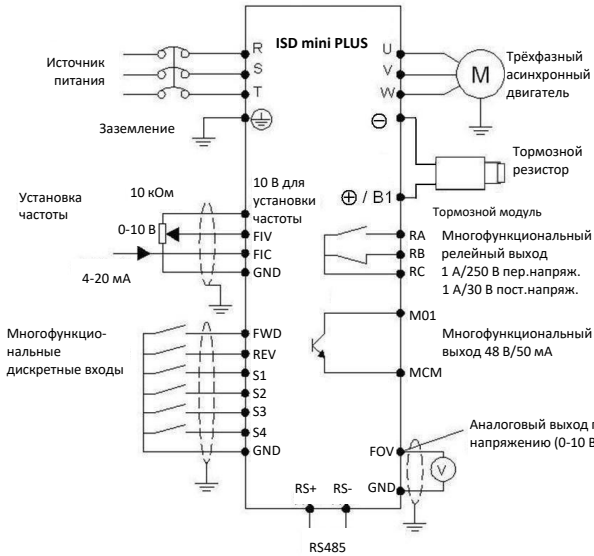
ISD mini PLUS

Источник питания

R
S
T

Заземление

U
V
W

M

Трёхфазный асинхронный двигатель

⊖

Тормозной резистор

⊕ / B1

Тормозной модуль

Установка частоты

10 кОм

0-10 В

4-20 мА

10 В для установки частоты

FIV
FIC
GND

RA
RB
RC

Многофункциональный релейный выход
1 А/250 В пер.напряж.
1 А/30 В пост.напряж.

M01

Многофункциональный выход 48 В/50 мА

MCM

Многофункциональные дискретные входы

FWD
REV
S1
S2
S3
S4
GND

Аналоговый выход п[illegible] напряжению (0-10 В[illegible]

FOV

V

GND

RS+ RS-

RS485